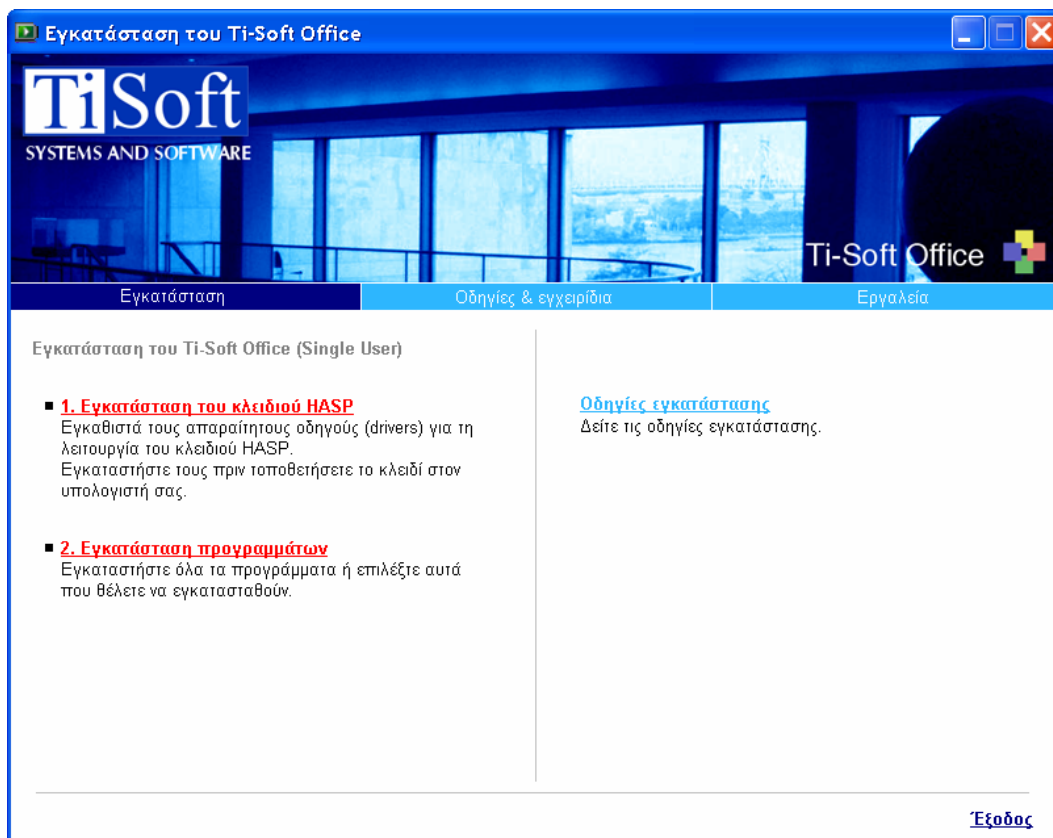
Εγκατάσταση του Ti-Soft Office

TiSoft
SYSTEMS AND SOFTWARE

Ti-Soft Office

Εγκατάσταση | Οδηγίες & εγχειρίδια | Εργαλεία

Εγκατάσταση του Ti-Soft Office (Single User)

■ 1. Εγκατάσταση του κλειδιού HASP
Εγκαθιστά τους απαραίτητους οδηγούς (drivers) για τη λειτουργία του κλειδιού HASP.
Εγκαταστήστε τους πριν τοποθετήσετε το κλειδί στον υπολογιστή σας.

■ 2. Εγκατάσταση προγραμμάτων
Εγκαταστήστε όλα τα προγράμματα ή επιλέξτε αυτά που θέλετε να εγκατασταθούν.

Οδηγίες εγκατάστασης
Δείτε τις οδηγίες εγκατάστασης.

Έξοδος